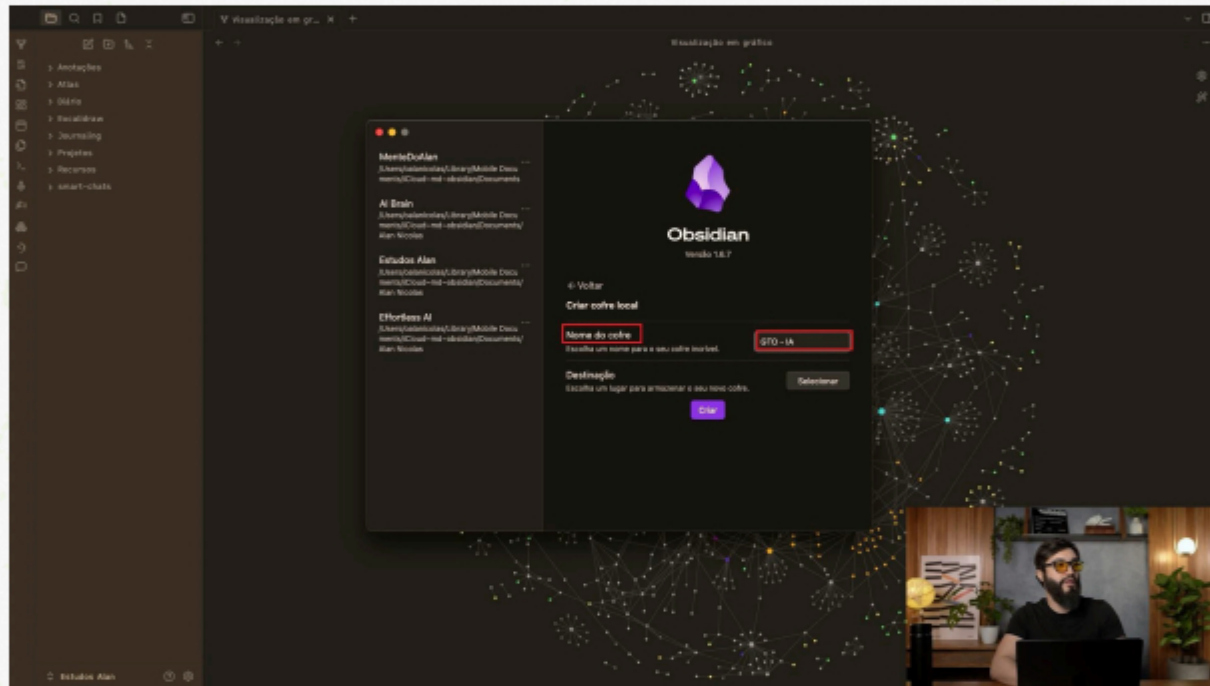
Visualização em gr... ×

Visualização em gráfico

Anotações
Atlas
Diário
Excalidraw
Journaling
Projetos
Recursos
smart-chats

MenteDoAlan
/Users/alanicolas/Library/Mobile Documents/iCloud~md~obsidian/Documents

AI Brain
/Users/alanicolas/Library/Mobile Documents/iCloud~md~obsidian/Documents/Alan Nicolas

Estudos Alan
/Users/alanicolas/Library/Mobile Documents/iCloud~md~obsidian/Documents/Alan Nicolas

Effortless AI
/Users/alanicolas/Library/Mobile Documents/iCloud~md~obsidian/Documents/Alan Nicolas

Obsidian
Versão 1.6.7

← Voltar
Criar cofre local

Nome do cofre
Escolha um nome para o seu cofre incrível.
GTO - IA

Destinação
Escolha um lugar para armazenar o seu novo cofre.
Selecionar

Criar

Estudos Alan